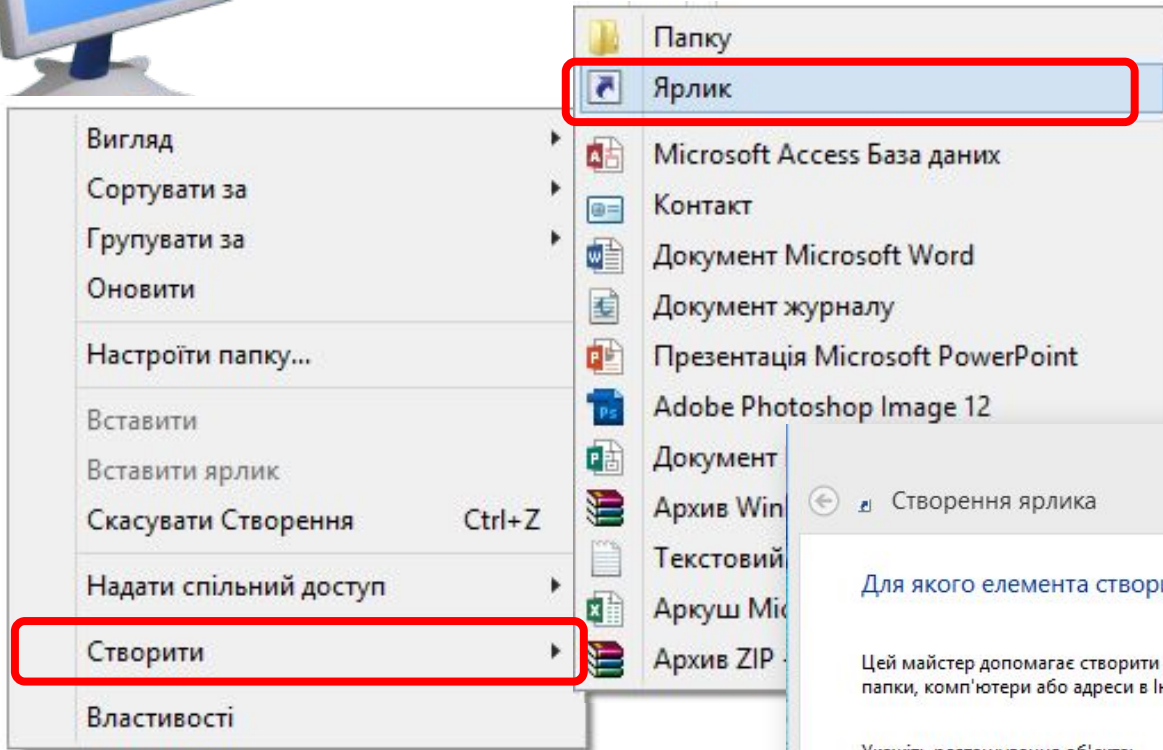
Вигляд
Сортувати за
Групувати за
Оновити
Настроїти папку...
Вставити
Вставити ярлик
Скасувати Створення Ctrl+Z
Надати спільний доступ
Створити
Властивості

Папку
Ярлик
Microsoft Access База даних
Контакт
Документ Microsoft Word
Документ журналу
Презентація Microsoft PowerPoint
Adobe Photoshop Image 12
Документ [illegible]
Архив Win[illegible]
Текстовий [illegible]
Аркуш Mi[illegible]
Архив ZIP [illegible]

Створення ярлика
Для якого елемента створ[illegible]
Цей майстер допомагає створити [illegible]
папки, комп'ютери або адреси в І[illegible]
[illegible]